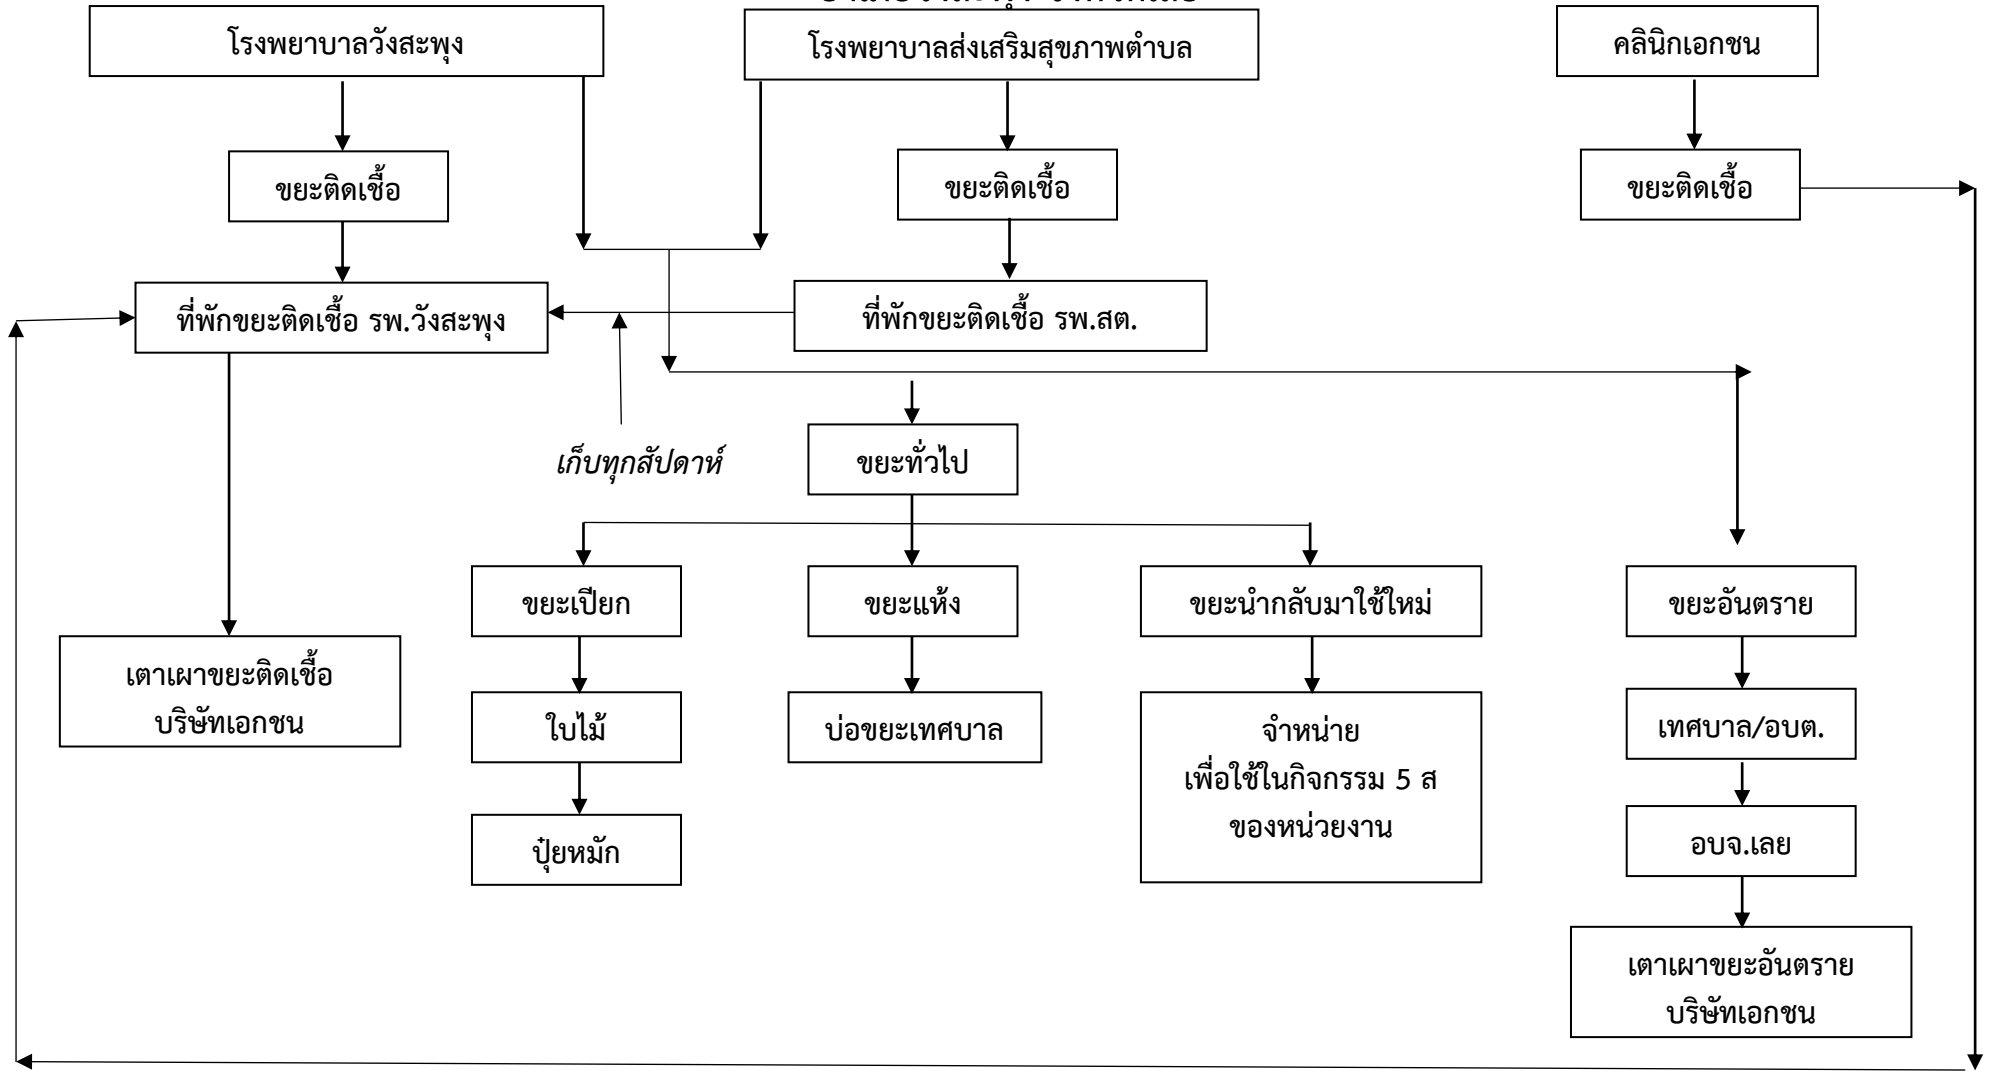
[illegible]

โรงพยาบาลวังสะพุง

โรงพยาบาลส่งเสริมสุขภาพตำบล

คลินิกเอกชน

ขยะติดเชื้อ

ขยะติดเชื้อ

ขยะติดเชื้อ

ที่พักขยะติดเชื้อ รพ.วังสะพุง

ที่พักขยะติดเชื้อ รพ.สต.

เก็บทุกสัปดาห์

ขยะทั่วไป

ขยะเปียก

ขยะแห้ง

ขยะนำกลับมาใช้ใหม่

ขยะอันตราย

เตาเผาขยะติดเชื้อ บริษัทเอกชน

ใบไม้

บ่อขยะเทศบาล

จำหน่าย เพื่อใช้ในกิจกรรม 5 ส ของหน่วยงาน

เทศบาล/อบต.

ปุ๋ยหมัก

อบจ.เลย

เตาเผาขยะอันตราย บริษัทเอกชน